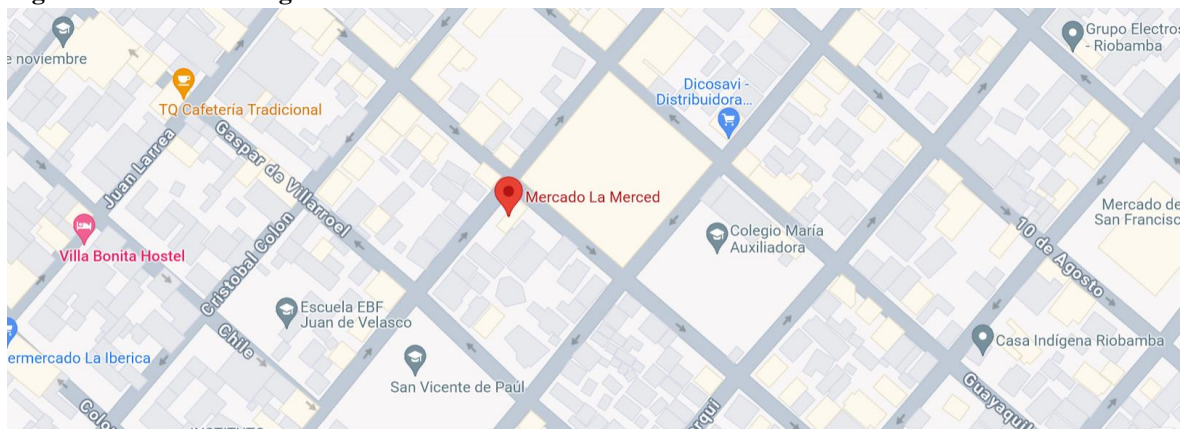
e noviembre

TQ Cafetería Tradicional

Juan Larrea

Gaspar de Villarroel

Villa Bonita Hostel

Cristobal Colon

Chile

ermercado La Iberica

Colo

Escuela EBF Juan de Velasco

San Vicente de Paúl

Mercado La Merced

Dicosavi - Distribuidora...

Colegio María Auxiliadora

Grupo Electros - Riobamba

Mercado de San Francisc

10 de Agosto

Casa Indígena Riobamba

Guayaquil

rqui